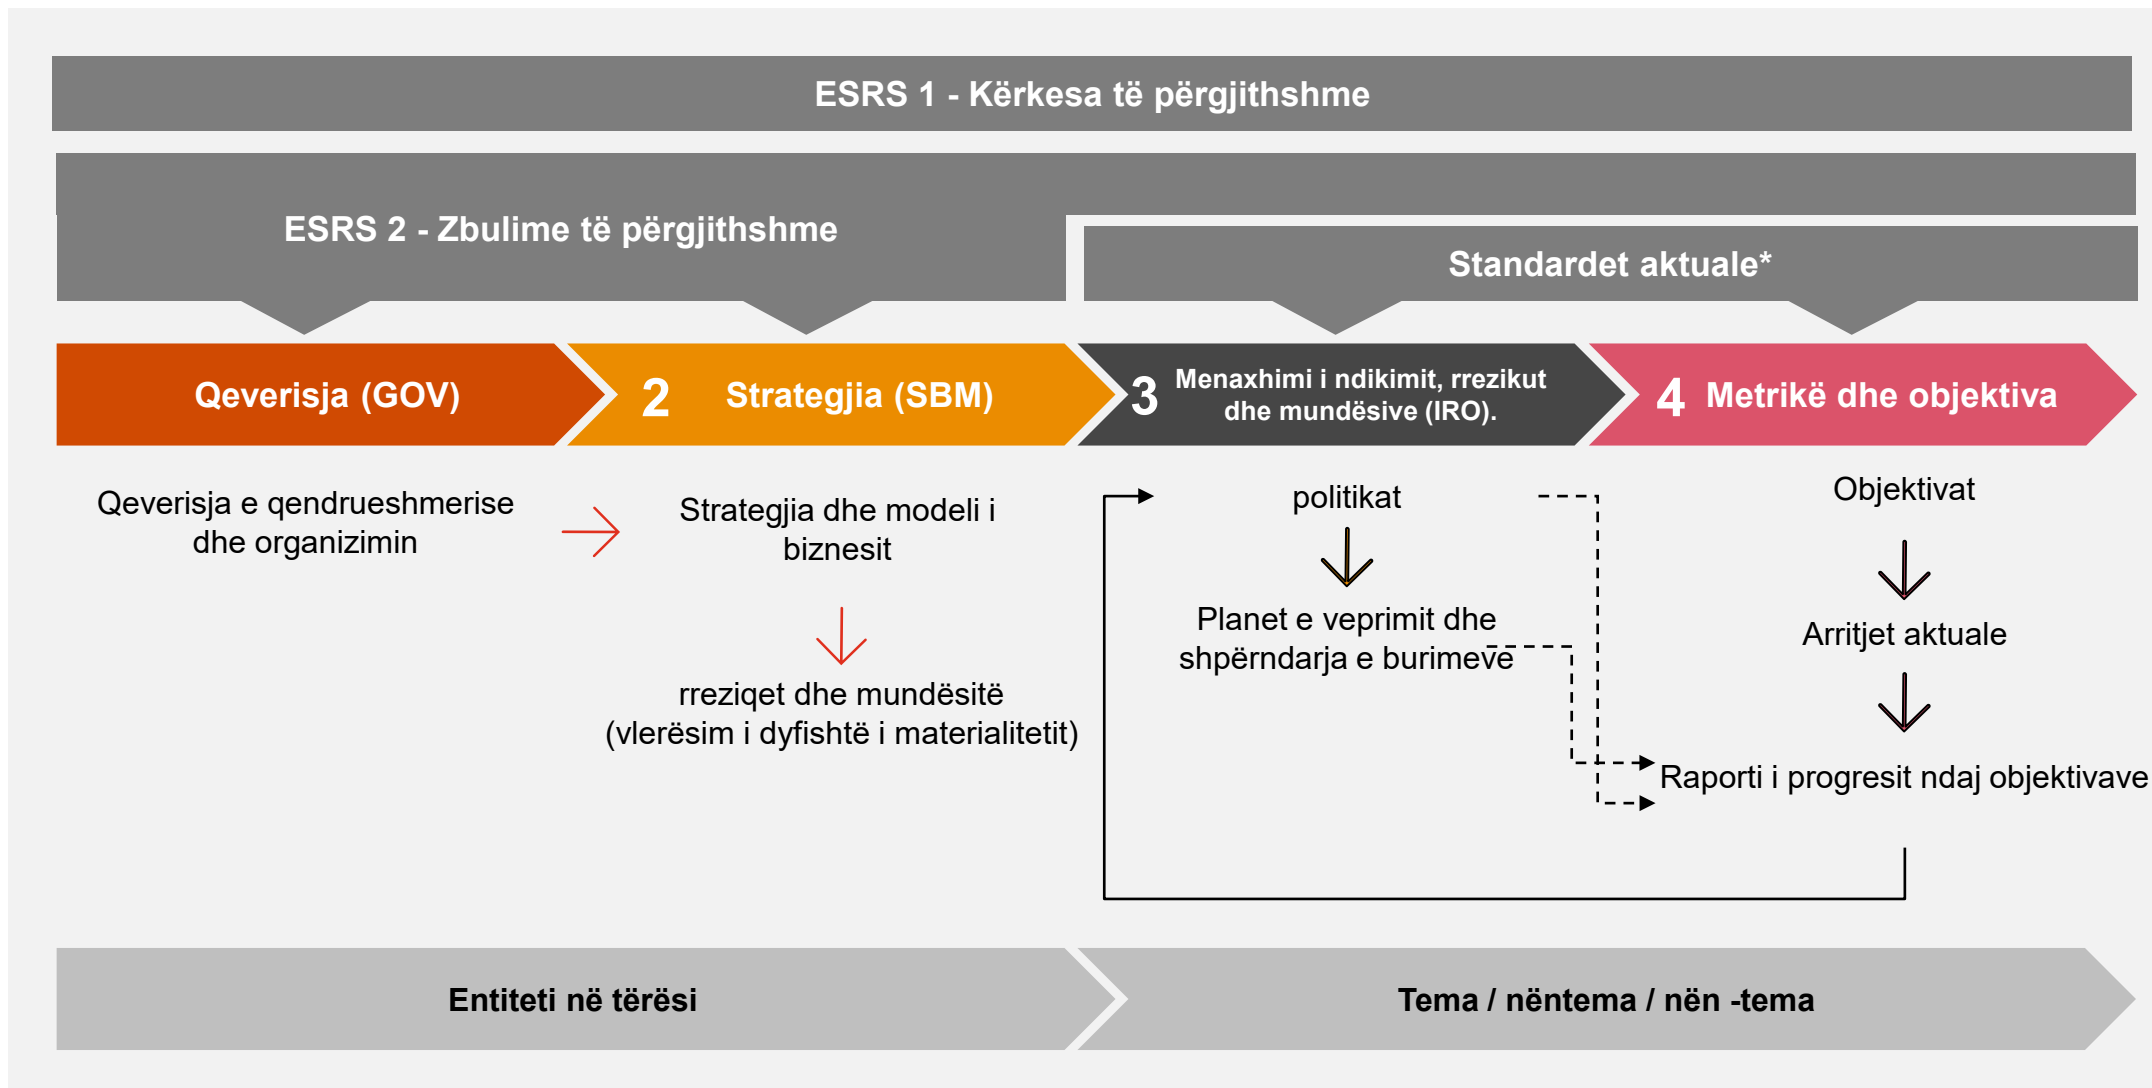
ESRS 1 - Kërkesa të përgjithshme

ESRS 2 - Zbulime të përgjithshme

Standardet aktuale*

Qeverisja (GOV)

2 Strategjia (SBM)

3 Menaxhimi i ndikimit, rrezikut dhe mundësive (IRO).

4 Metrikë dhe objektiva

Qeverisja e qendrueshmerise dhe organizimin

Strategjia dhe modeli i biznesit

rreziqet dhe mundësitë (vlerësim i dyfishtë i materialitetit)

politikat

Planet e veprimit dhe shpërndarja e burimeve

Objektivat

Arritjet aktuale

Raporti i progresit ndaj objektivave

Entiteti në tërësi

Tema / nëntema / nën -tema